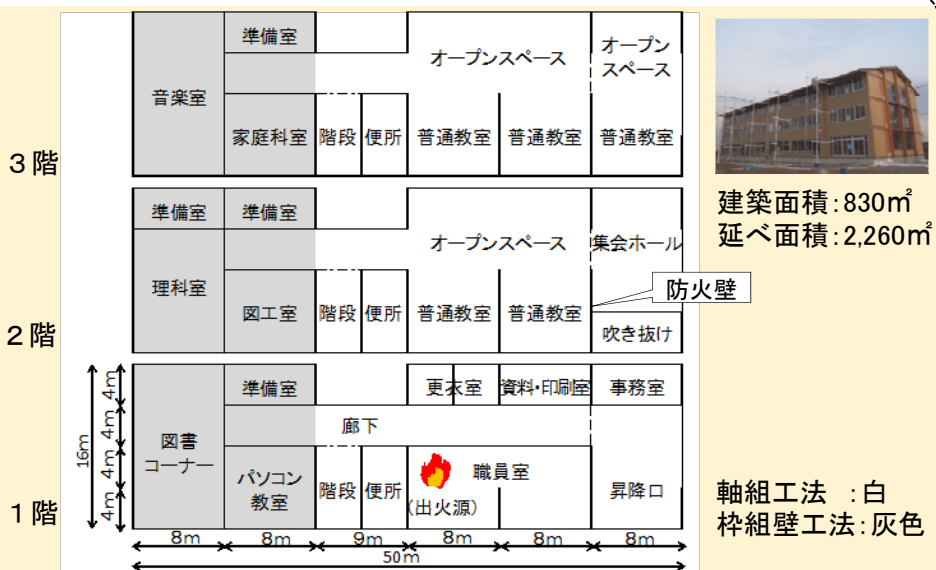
3階

| 音楽室 | 準備室 | | オープンスペース | | オープンスペース |
|---|---|---|---|---|---|
| | 家庭科室 | 階段 便所 | 普通教室 | 普通教室 | 普通教室 |

2階

| 準備室 | 準備室 | | オープンスペース | | 集会ホール |
|---|---|---|---|---|---|
| 理科室 | 図工室 | 階段 便所 | 普通教室 | 普通教室 | 吹き抜け |

防火壁

1階

| 図書コーナー | 準備室 | | 更衣室 | 資料・印刷室 | 事務室 |
|---|---|---|---|---|---|
| | | 廊下 | | | |
| | パソコン教室 | 階段 便所 | 職員室 (出火源) | | 昇降口 |

4m 4m 4m 4m 16m

8m 8m 9m 8m 8m 8m

50m

建築面積:830㎡
延べ面積:2,260㎡

軸組工法 :白
枠組壁工法:灰色